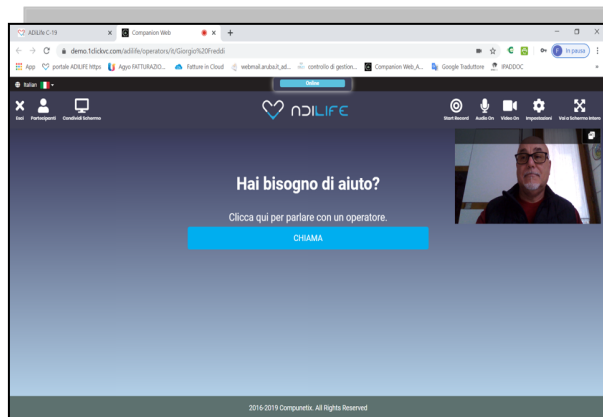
ADILife C-19
Companion Web
demo.1clickvc.com/adilife/operators/it/Giorgio%20Freddi
In pausa
App
portale ADILIFE https
Agyo FATTURAZIO...
Fatture in Cloud
webmail.aruba.it_ad...
controllo di gestion...
Companion Web_A...
Google Traduttore
IPADDOC
Italian
Online
Esci
Partecipanti
Condividi Schermo
ADILIFE
Start Record
Audio On
Video On
Impostazioni
Vai a Schermo Intero

Hai bisogno di aiuto?

Clicca qui per parlare con un operatore.

CHIAMA

2016-2019 Compunetix. All Rights Reserved